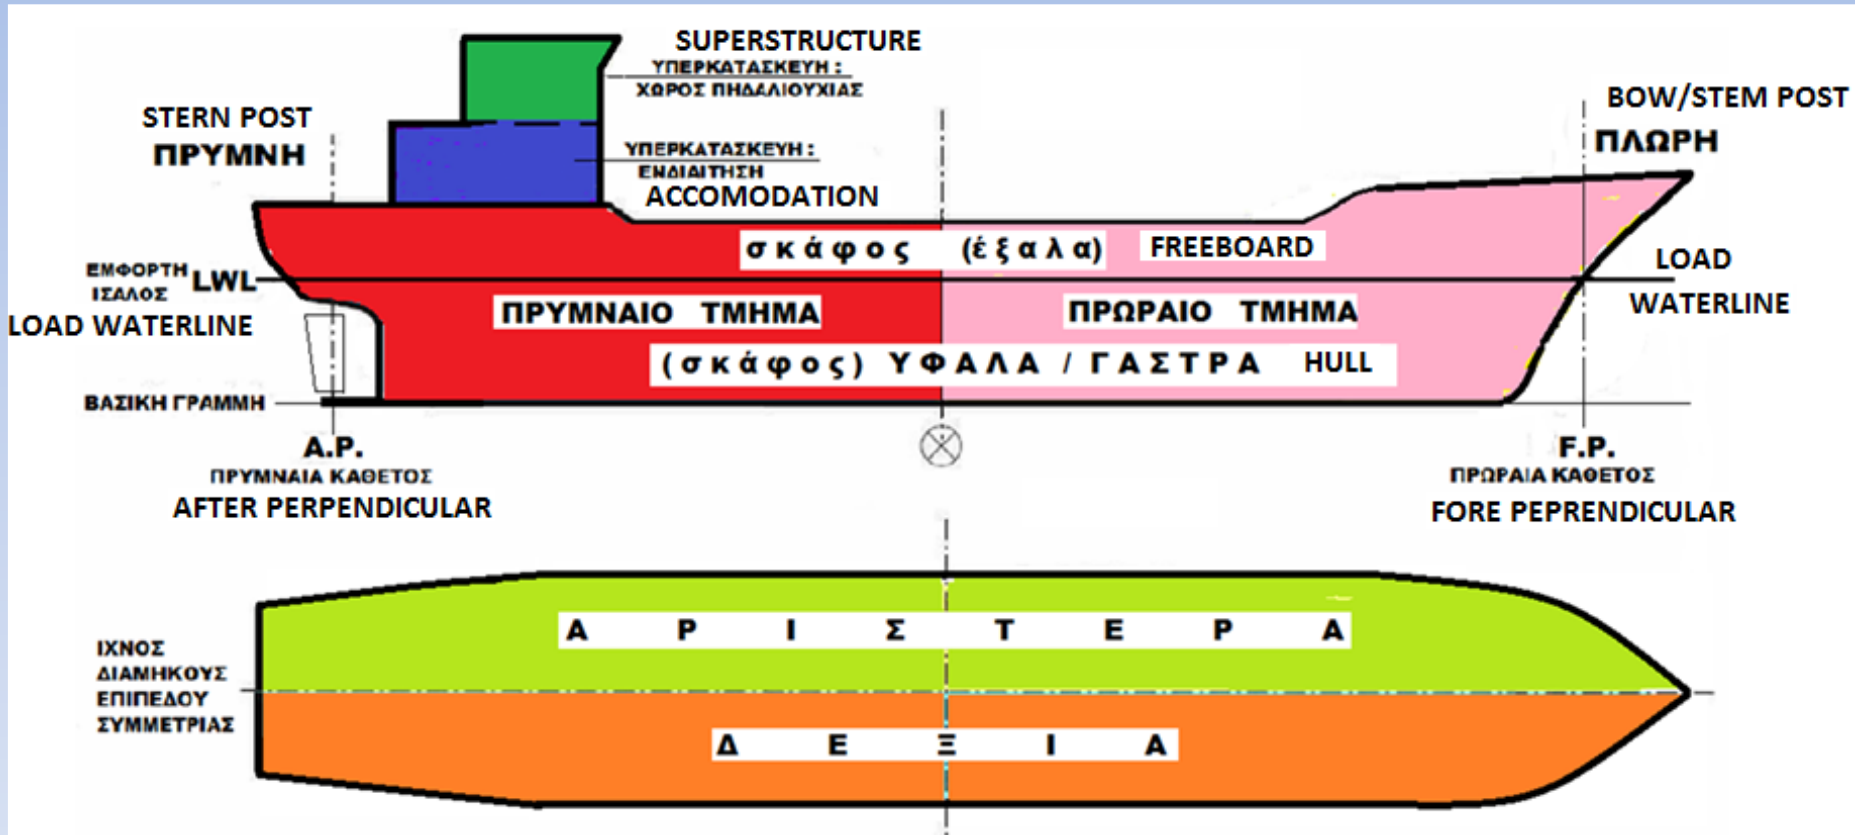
SUPERSTRUCTURE
ΥΠΕΡΚΑΤΑΣΚΕΥΗ : ΧΩΡΟΣ ΠΗΔΑΛΙΟΥΧΙΑΣ

STERN POST
ΠΡΥΜΝΗ

ΥΠΕΡΚΑΤΑΣΚΕΥΗ : ΕΝΔΙΑΙΤΗΣΗ
ACCOMODATION

BOW/STEM POST
ΠΛΩΡΗ

σκάφος (έξαλα) FREEBOARD

ΕΜΦΟΡΤΗ ΙΣΑΛΟΣ LWL
LOAD WATERLINE

LOAD WATERLINE

ΠΡΥΜΝΑΙΟ ΤΜΗΜΑ
ΠΡΩΡΑΙΟ ΤΜΗΜΑ

(σκάφος) ΥΦΑΛΑ / ΓΑΣΤΡΑ HULL

ΒΑΣΙΚΗ ΓΡΑΜΜΗ

A.P.
ΠΡΥΜΝΑΙΑ ΚΑΘΕΤΟΣ
AFTER PERPENDICULAR

F.P.
ΠΡΩΡΑΙΑ ΚΑΘΕΤΟΣ
FORE PEPRENDICULAR

ΙΧΝΟΣ ΔΙΑΜΗΚΟΥΣ ΕΠΙΠΕΔΟΥ ΣΥΜΜΕΤΡΙΑΣ

Α Ρ Ι Σ Τ Ε Ρ Α

Δ Ε Ξ Ι Α